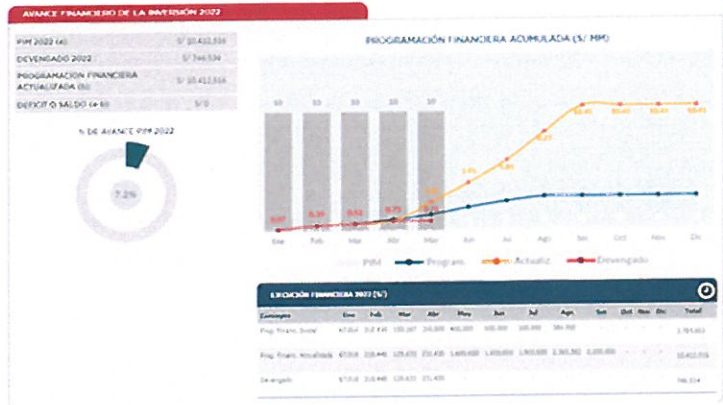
AVANCE FINANCIERO DE LA INVERSIÓN 2022

PIM 2022 (a) S/ 10,410,556
DEVENGADO 2022 S/ 746,534
PROGRAMACION FINANCIERA ACTUALIZADA (b) S/ 10,412,556
DEFICIT O SALDO (a-b) S/ 0

% DE AVANCE PIM 2022

7.2%

PROGRAMACIÓN FINANCIERA ACUMULADA (S/. MM)

10 10 10 10 10

0.07 0.29 0.52 0.75 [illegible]

1.41 2.46 4.23 10.41 10.41 10.41 10.41

Ene Feb Mar Abr May Jun Jul Ago Set Oct Nov Dic

PIM Program. Actualiz. Devengado

EJECUCIÓN FINANCIERA 2022 (S/.)

| Concepto | Ene | Feb | Mar | Abr | May | Jun | Jul | Ago | Set | Oct | Nov | Dic | Total |
|---|---|---|---|---|---|---|---|---|---|---|---|---|---|
| Prog. Financ. Inicial | 67,014 | 212,446 | 155,187 | 231,600 | 400,000 | 300,000 | 300,000 | 386,900 | | | | | 2,185,603 |
| Prog. Financ. Actualizada | 67,014 | 218,440 | 225,670 | 231,420 | 1,600,000 | 1,400,000 | 1,900,000 | 2,365,382 | 2,200,000 | | | | 10,412,556 |
| Devengado | 67,014 | 218,440 | 225,670 | 231,420 | | | | | | | | | 746,534 |